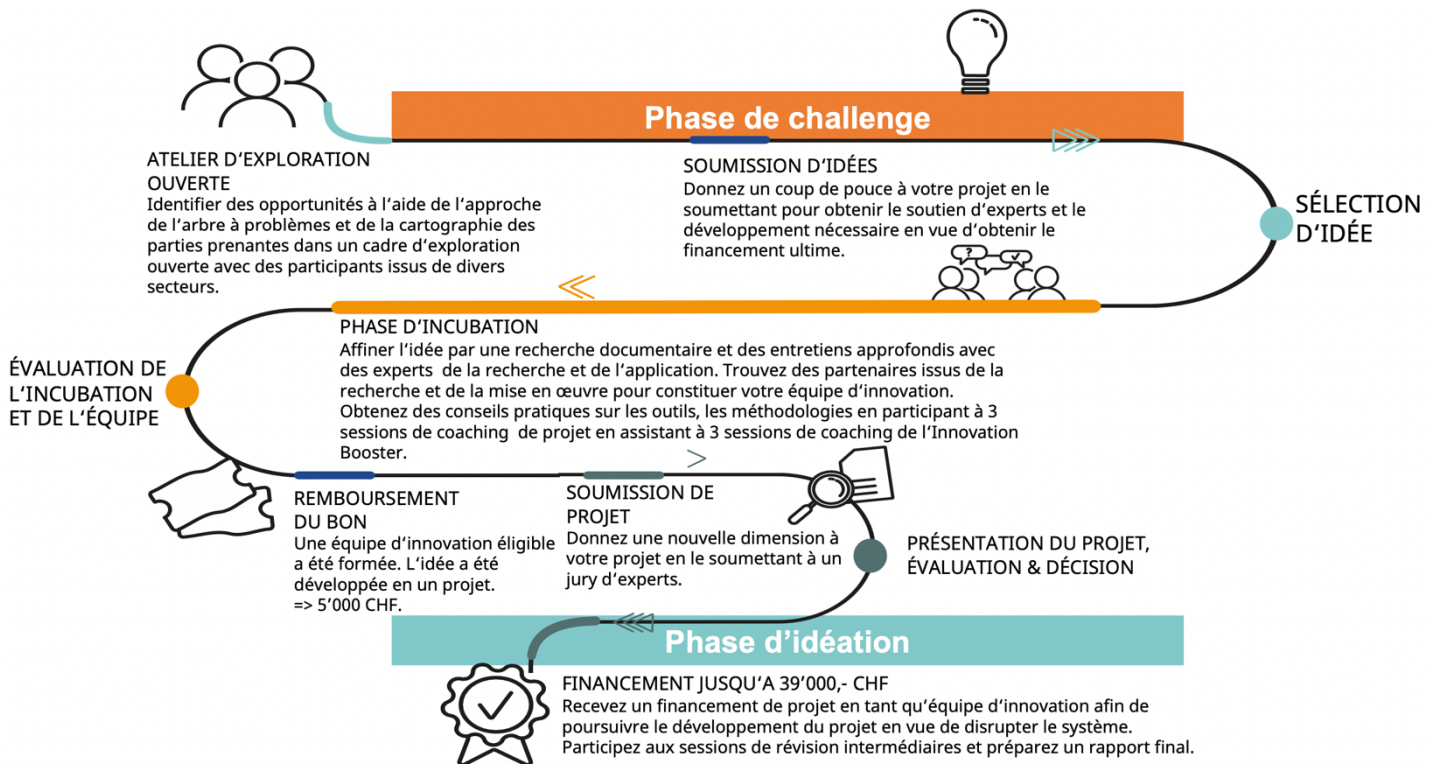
Phase de challenge

ATELIER D‘EXPLORATION OUVERTE
Identifier des opportunités à l‘aide de l‘approche de l‘arbre à problèmes et de la cartographie des parties prenantes dans un cadre d‘exploration ouverte avec des participants issus de divers secteurs.

SOUMISSION D‘IDÉES
Donnez un coup de pouce à votre projet en le soumettant pour obtenir le soutien d‘experts et le développement nécessaire en vue d‘obtenir le financement ultime.

SÉLECTION D‘IDÉE

PHASE D‘INCUBATION
Affiner l‘idée par une recherche documentaire et des entretiens approfondis avec des experts de la recherche et de l‘application. Trouvez des partenaires issus de la recherche et de la mise en œuvre pour constituer votre équipe d‘innovation. Obtenez des conseils pratiques sur les outils, les méthodologies en participant à 3 sessions de coaching de projet en assistant à 3 sessions de coaching de l‘Innovation Booster.

ÉVALUATION DE L‘INCUBATION ET DE L‘ÉQUIPE

REMBOURSEMENT DU BON
Une équipe d‘innovation éligible a été formée. L‘idée a été développée en un projet.
=> 5‘000 CHF.

SOUMISSION DE PROJET
Donnez une nouvelle dimension à votre projet en le soumettant à un jury d‘experts.

PRÉSENTATION DU PROJET, ÉVALUATION & DÉCISION

Phase d‘idéation

FINANCEMENT JUSQU‘A 39‘000,- CHF
Recevez un financement de projet en tant qu‘équipe d‘innovation afin de poursuivre le développement du projet en vue de disrupter le système. Participez aux sessions de révision intermédiaires et préparez un rapport final.